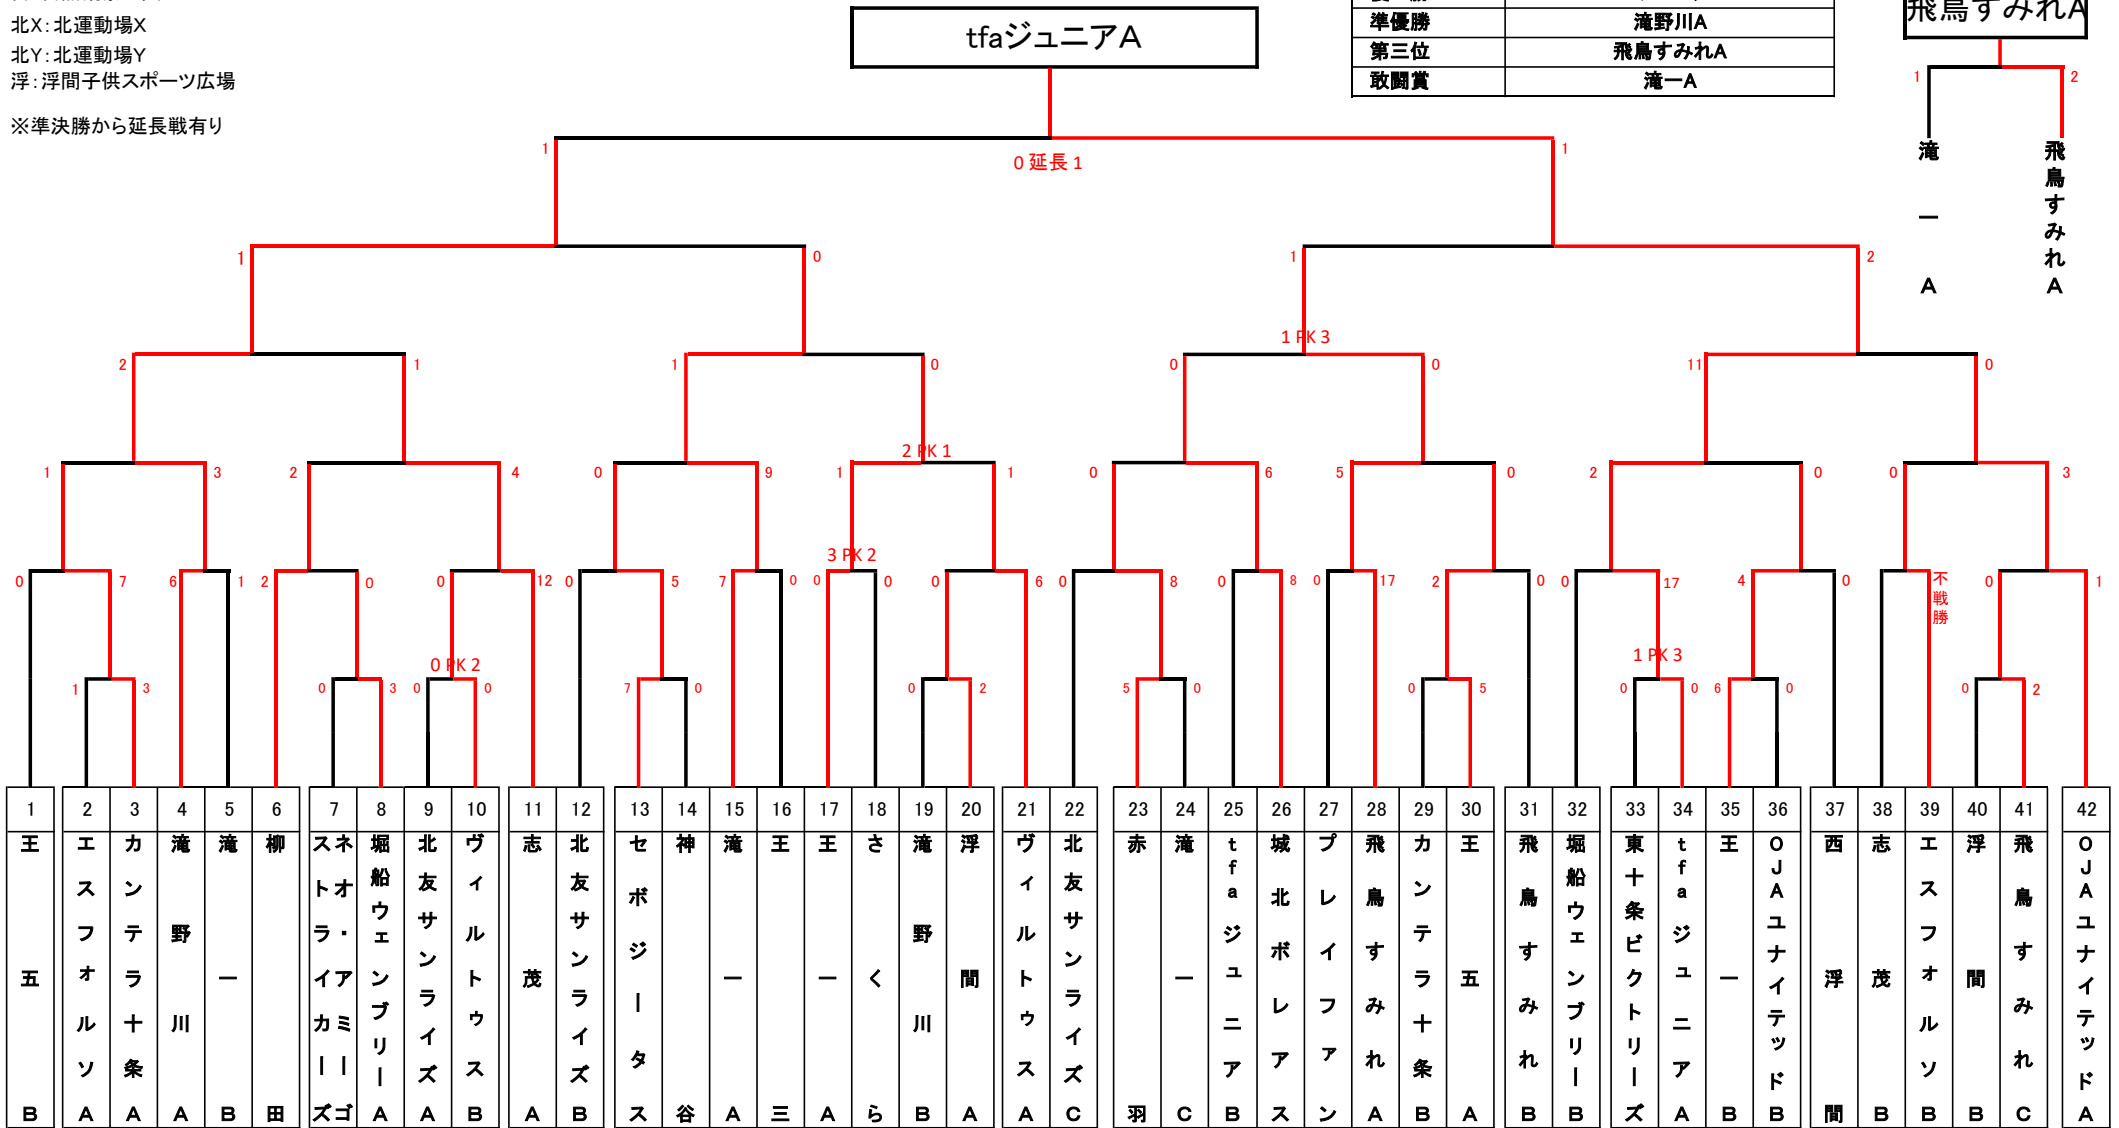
北X：北運動場X
北Y：北運動場Y
浮：浮間子供スポーツ広場

※準決勝から延長戦有り

tfaジュニアA

| 準優勝 | 滝野川A |
|---|---|
| 第三位 | 飛鳥すみれA |
| 敢闘賞 | 滝一A |

飛鳥すみれA
1 2
滝一A
飛鳥すみれA

0 延長 1
1 1
1 0 1 2
1 PK 3
2 1 1 0 0 0 11 0
2 PK 1
1 3 2 4 0 9 1 1 0 6 5 0 2 0 0 3
3 PK 2
0 7 6 1 2 0 0 12 0 5 7 0 0 0 0 6 0 8 0 8 0 17 2 0 0 17 4 0 不戦勝 0 1
0 PK 2
1 PK 3
1 3 0 3 0 0 7 0 0 2 5 0 0 5 0 0 6 0 0 2

| 1 | 2 | 3 | 4 | 5 | 6 | 7 | 8 | 9 | 10 | 11 | 12 | 13 | 14 | 15 | 16 | 17 | 18 | 19 | 20 | 21 | 22 | 23 | 24 | 25 | 26 | 27 | 28 | 29 | 30 | 31 | 32 | 33 | 34 | 35 | 36 | 37 | 38 | 39 | 40 | 41 | 42 |
|---|---|---|---|---|---|---|---|---|---|---|---|---|---|---|---|---|---|---|---|---|---|---|---|---|---|---|---|---|---|---|---|---|---|---|---|---|---|---|---|---|---|
| 王五B | エスフォルソA | カンテラ十条A | 滝野川A | 滝一B | 柳田 | スネトオラ・イアカミーーズゴ | 堀船ウェンブリーA | 北友サンライズA | ヴィルトゥスB | 志茂A | 北友サンライズB | セボジータス | 神谷 | 滝一A | 王三 | 王一A | さくら | 滝野川B | 浮間A | ヴィルトゥスA | 北友サンライズC | 赤羽 | 滝一C | tfaジュニアB | 城北ボレアス | プレイフアン | 飛鳥すみれA | カンテラ十条B | 王五A | 飛鳥すみれB | 堀船ウェンブリーB | 東十条ビクトリーズ | tfaジュニアA | 王一B | OJAユナイテッドB | 西浮間 | 志茂B | エスフォルソB | 浮間B | 飛鳥すみれC | OJAユナイテッドA |